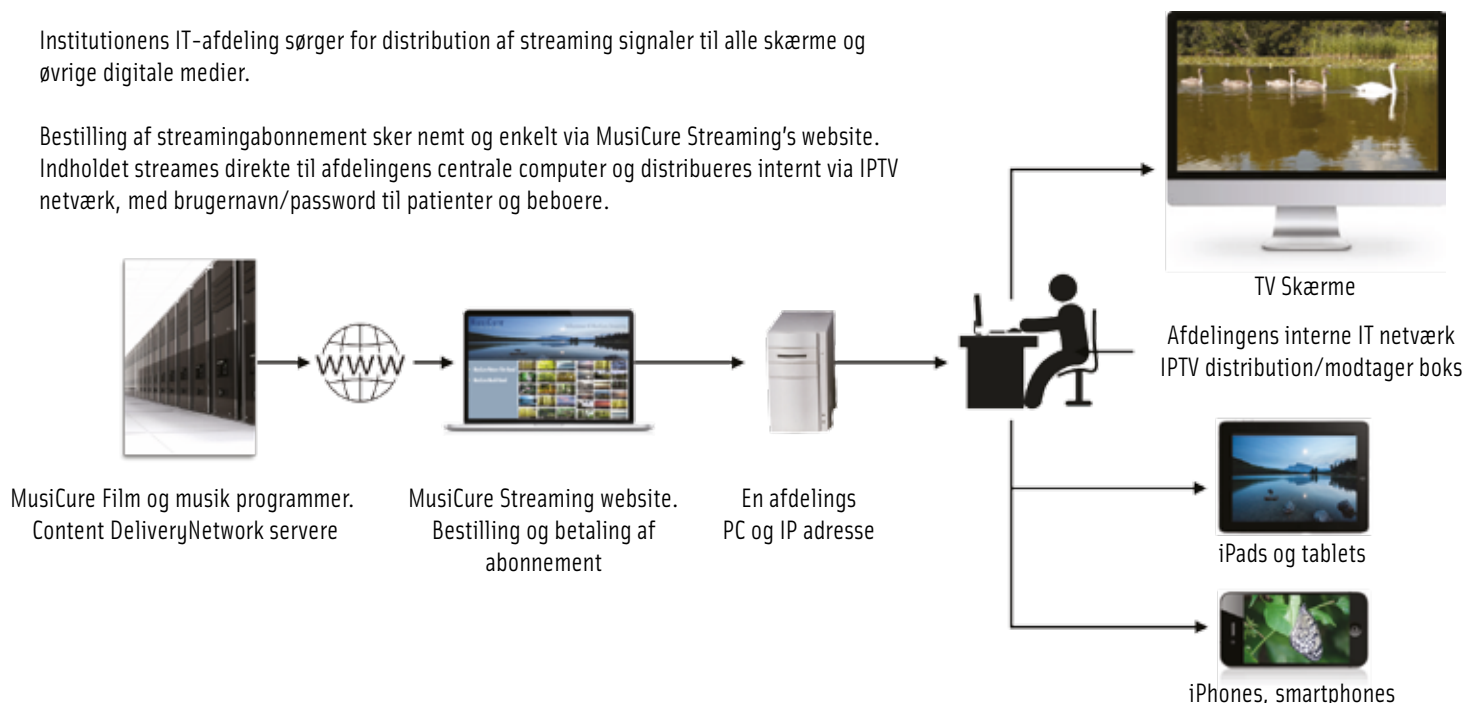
Institutionens IT-afdeling sørger for distribution af streaming signaler til alle skærme og øvrige digitale medier.

Bestilling af streamingabonnement sker nemt og enkelt via MusiCure Streaming's website. Indholdet streames direkte til afdelingens centrale computer og distribueres internt via IPTV netværk, med brugernavn/password til patienter og beboere.

WWW

MusiCure Film og musik programmer. Content DeliveryNetwork servere

MusiCure Streaming website. Bestilling og betaling af abonnement

En afdelings PC og IP adresse

TV Skærme

Afdelingens interne IT netværk IPTV distribution/modtager boks

iPads og tablets

iPhones, smartphones